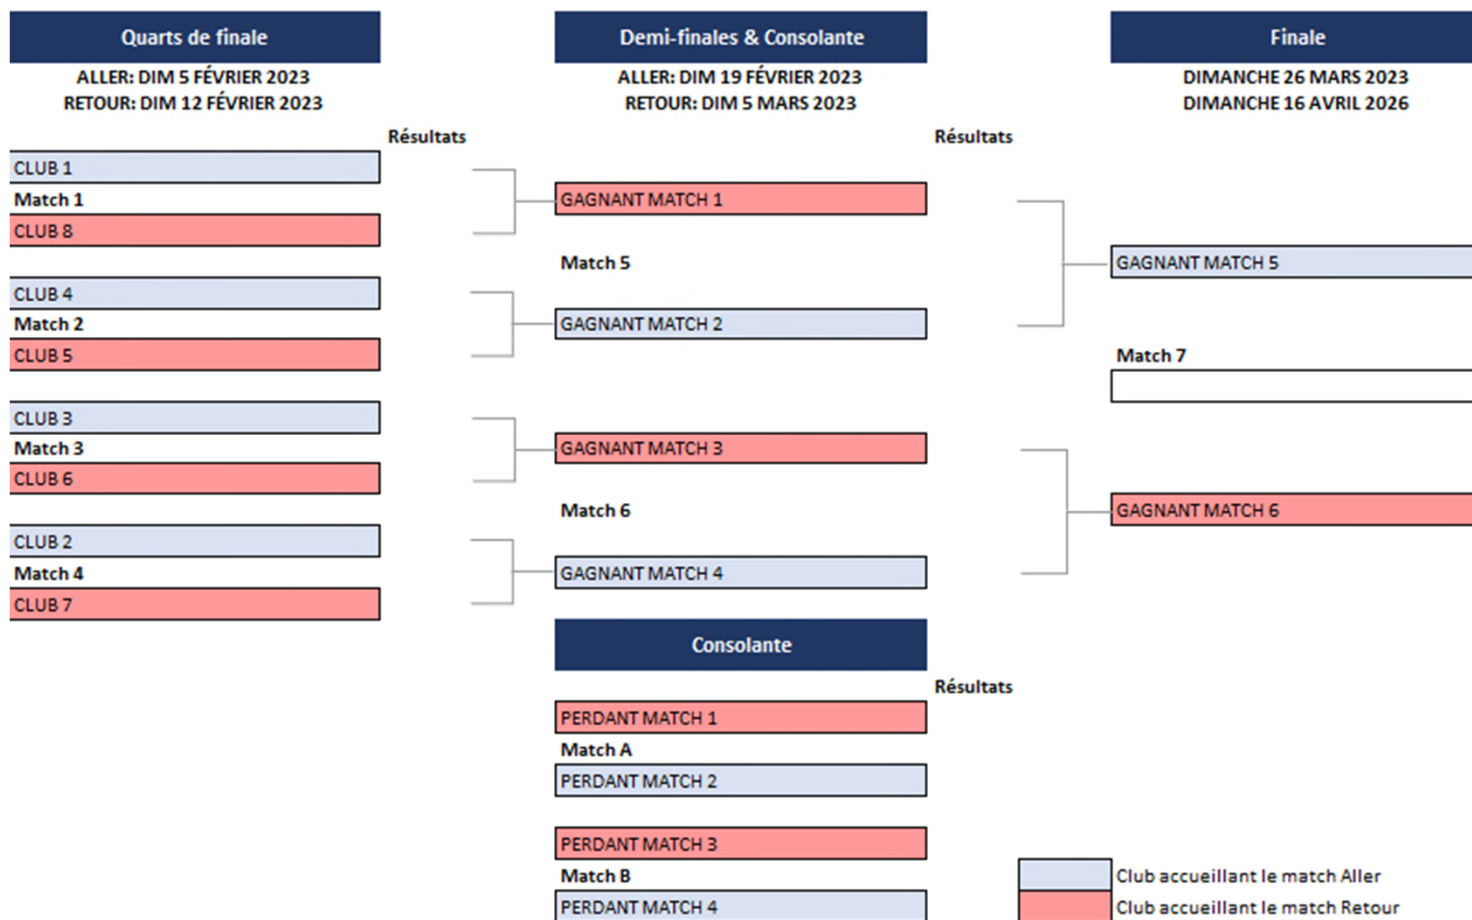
Quarts de finale

ALLER: DIM 5 FÉVRIER 2023
RETOUR: DIM 12 FÉVRIER 2023

Résultats

CLUB 1
Match 1
CLUB 8

CLUB 4
Match 2
CLUB 5

CLUB 3
Match 3
CLUB 6

CLUB 2
Match 4
CLUB 7

Demi-finales & Consolante

ALLER: DIM 19 FÉVRIER 2023
RETOUR: DIM 5 MARS 2023

Résultats

GAGNANT MATCH 1
Match 5
GAGNANT MATCH 2

GAGNANT MATCH 3
Match 6
GAGNANT MATCH 4

Consolante

Résultats

PERDANT MATCH 1
Match A
PERDANT MATCH 2

PERDANT MATCH 3
Match B
PERDANT MATCH 4

Finale

DIMANCHE 26 MARS 2023
DIMANCHE 16 AVRIL 2026

GAGNANT MATCH 5
Match 7

GAGNANT MATCH 6

Club accueillant le match Aller
Club accueillant le match Retour